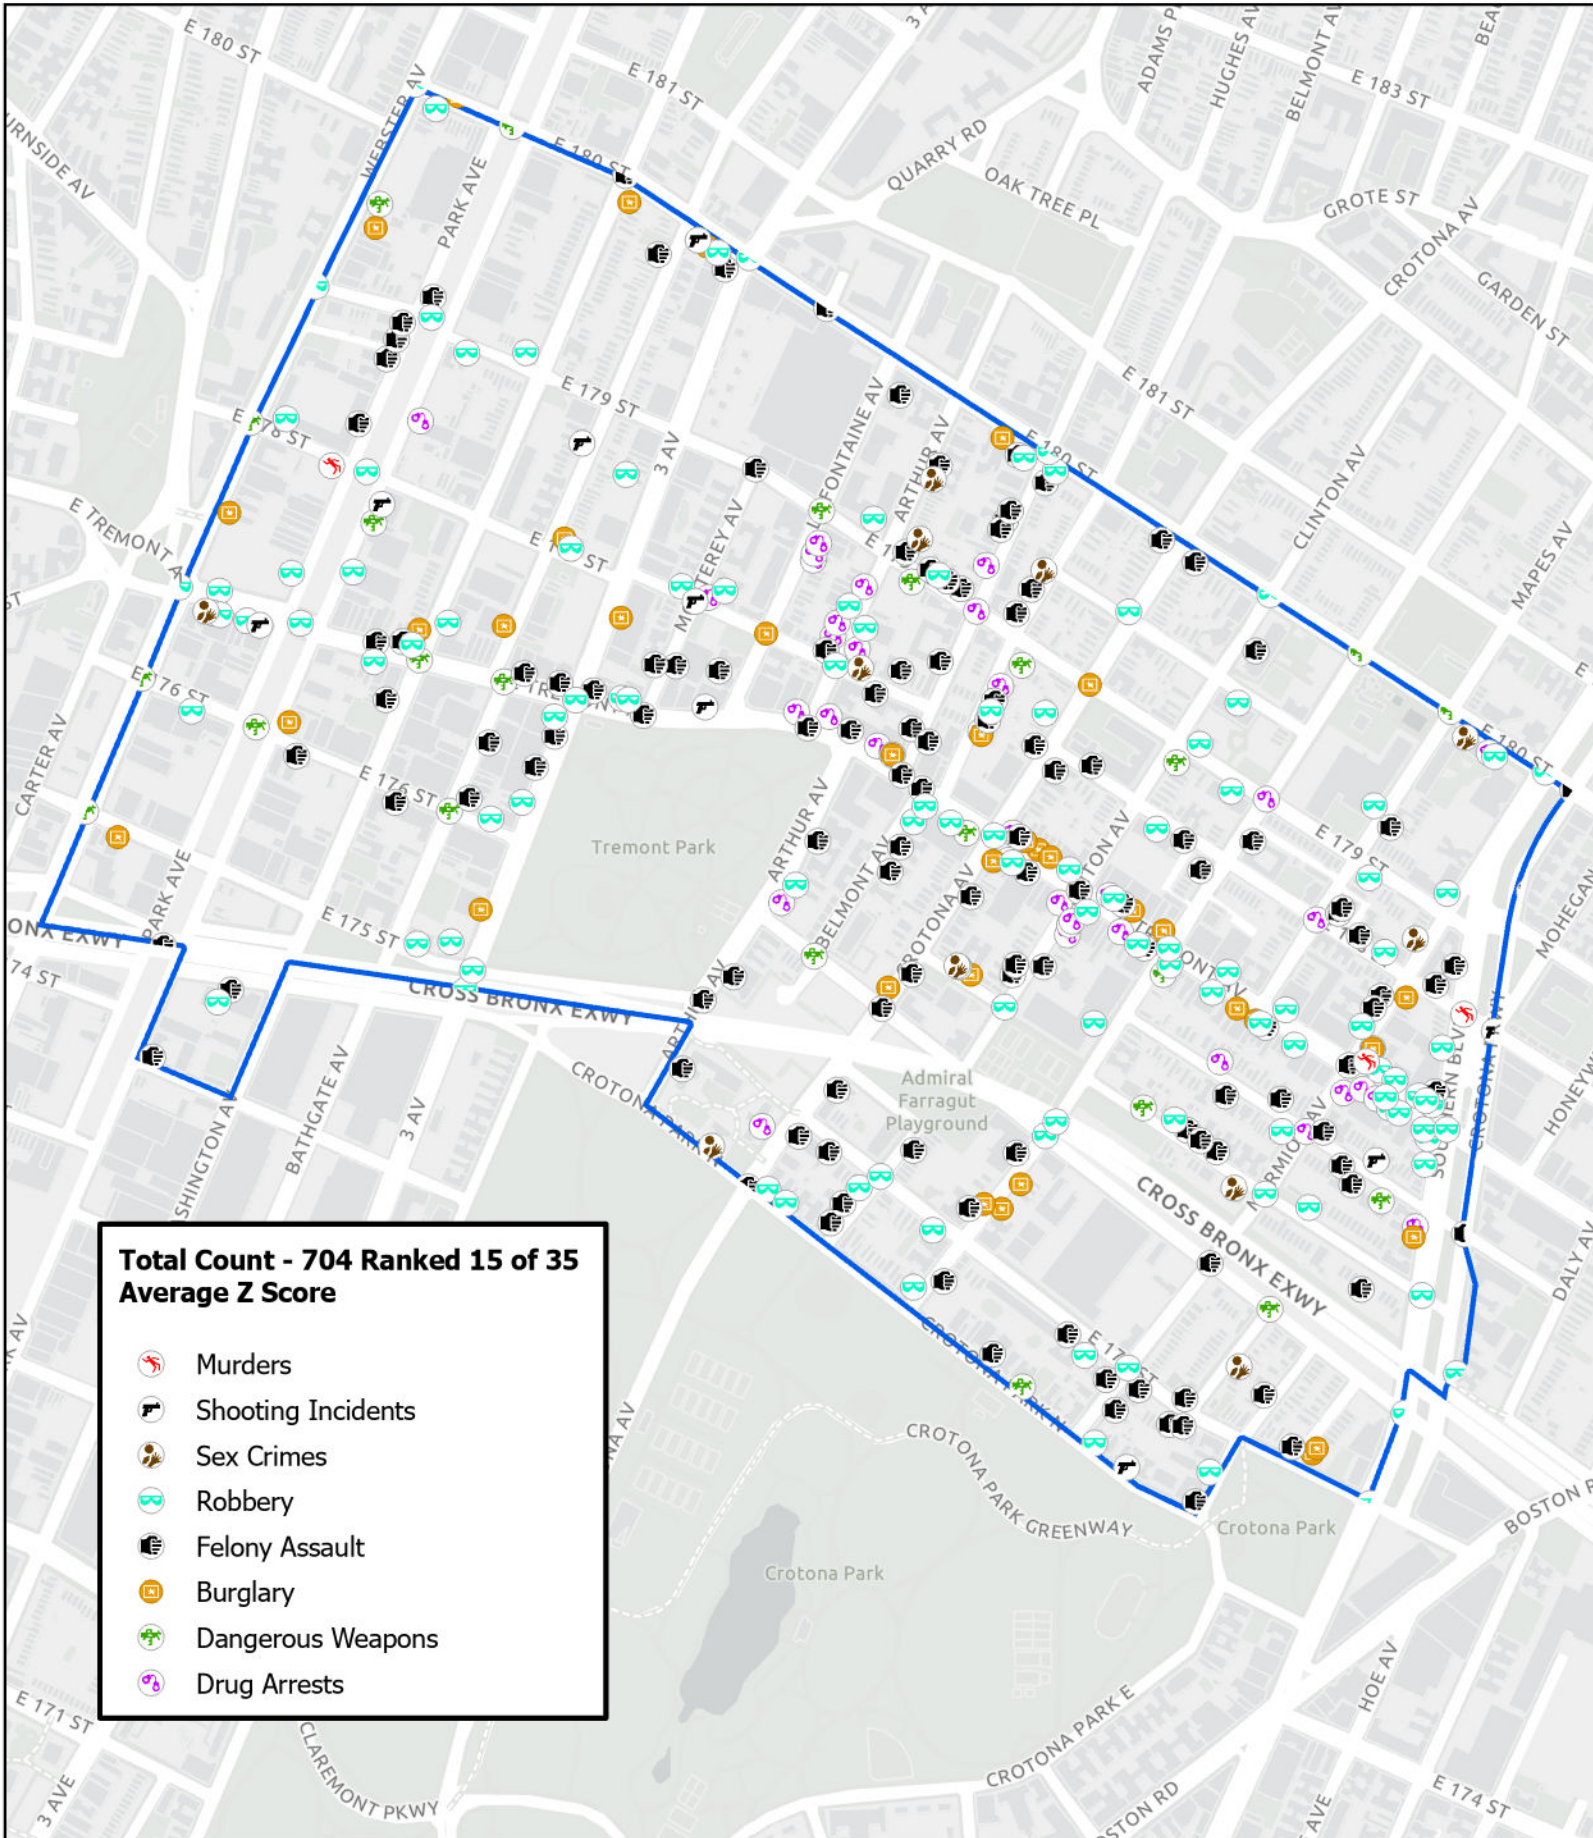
E 180 ST
E 181 ST
E 183 ST
ADAMS PL
HUGHES AV
BELMONT AV
BEAUMONT AV
QUARRY RD
OAK TREE PL
GROTE ST
CROTONA AV
GARDEN ST
WEBSTER AV
BURNSIDE AV
PARK AVE
E 180 ST
E 179 ST
E 181 ST
E 178 ST
3 AV
LAFONTAINE AV
ARTHUR AV
E 180 ST
CLINTON AV
MAPES AV
E TREMONT AV
E 177 ST
MONTEREY AV
E 176 ST
E TREMONT AV
CARTER AV
E 176 ST
E 180 ST
E 179 ST
Tremont Park
ARTHUR AV
BELMONT AV
CROTONA AV
CLINTON AV
PARK AVE
E 175 ST
CROSS BRONX EXWY
E 174 ST
MOHEGAN AV
CROTONA PARK N
Admiral Farragut Playground
BATHGATE AV
3 AV
WASHINGTON AV
CROSS BRONX EXWY
SOUTHERN BLVD
HONEYWELL AV
DALY AV
E 173 ST
CROTONA PARK N
CROTONA PARK GREENWAY
Crotona Park
Crotona Park
BOSTON RD
CROTONA PARK E
HOE AV
E 174 ST
E 171 ST
3 AVE
CLAREMONT PKWY
BOSTON RD

Total Count - 704 Ranked 15 of 35
Average Z Score

Murders
Shooting Incidents
Sex Crimes
Robbery
Felony Assault
Burglary
Dangerous Weapons
Drug Arrests